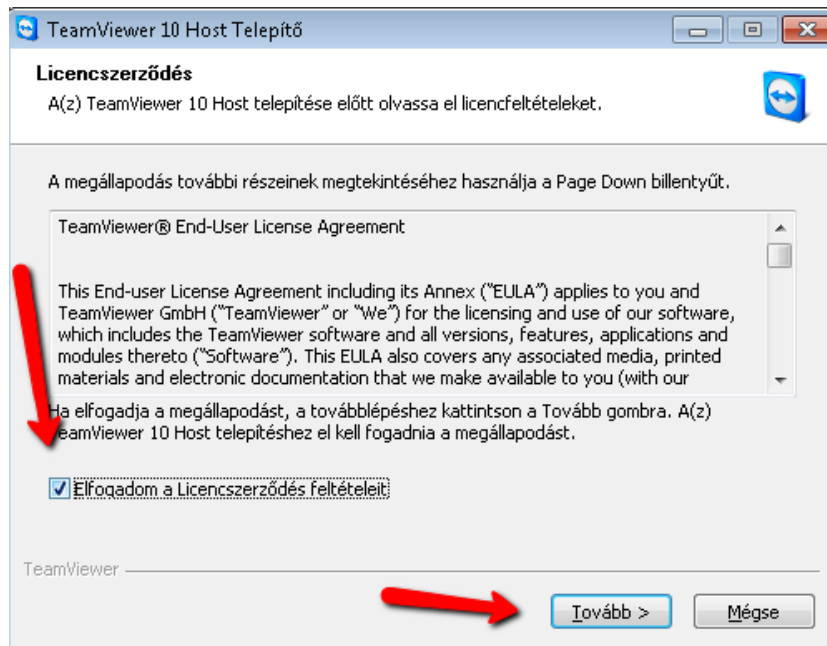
TeamViewer 10 Host Telepítő

Licencszerződés
A(z) TeamViewer 10 Host telepítése előtt olvassa el licencfeltételeket.

A megállapodás további részeinek megtekintéséhez használja a Page Down billentyűt.

TeamViewer® End-User License Agreement

This End-user License Agreement including its Annex ("EULA") applies to you and TeamViewer GmbH ("TeamViewer" or "We") for the licensing and use of our software, which includes the TeamViewer software and all versions, features, applications and modules thereto ("Software"). This EULA also covers any associated media, printed materials and electronic documentation that we make available to you (with our

Ha elfogadja a megállapodást, a továbblépéshez kattintson a Tovább gombra. A(z) TeamViewer 10 Host telepítéshez el kell fogadnia a megállapodást.

Elfogadom a Licencszerződés feltételeit

TeamViewer

Tovább >

Mégse